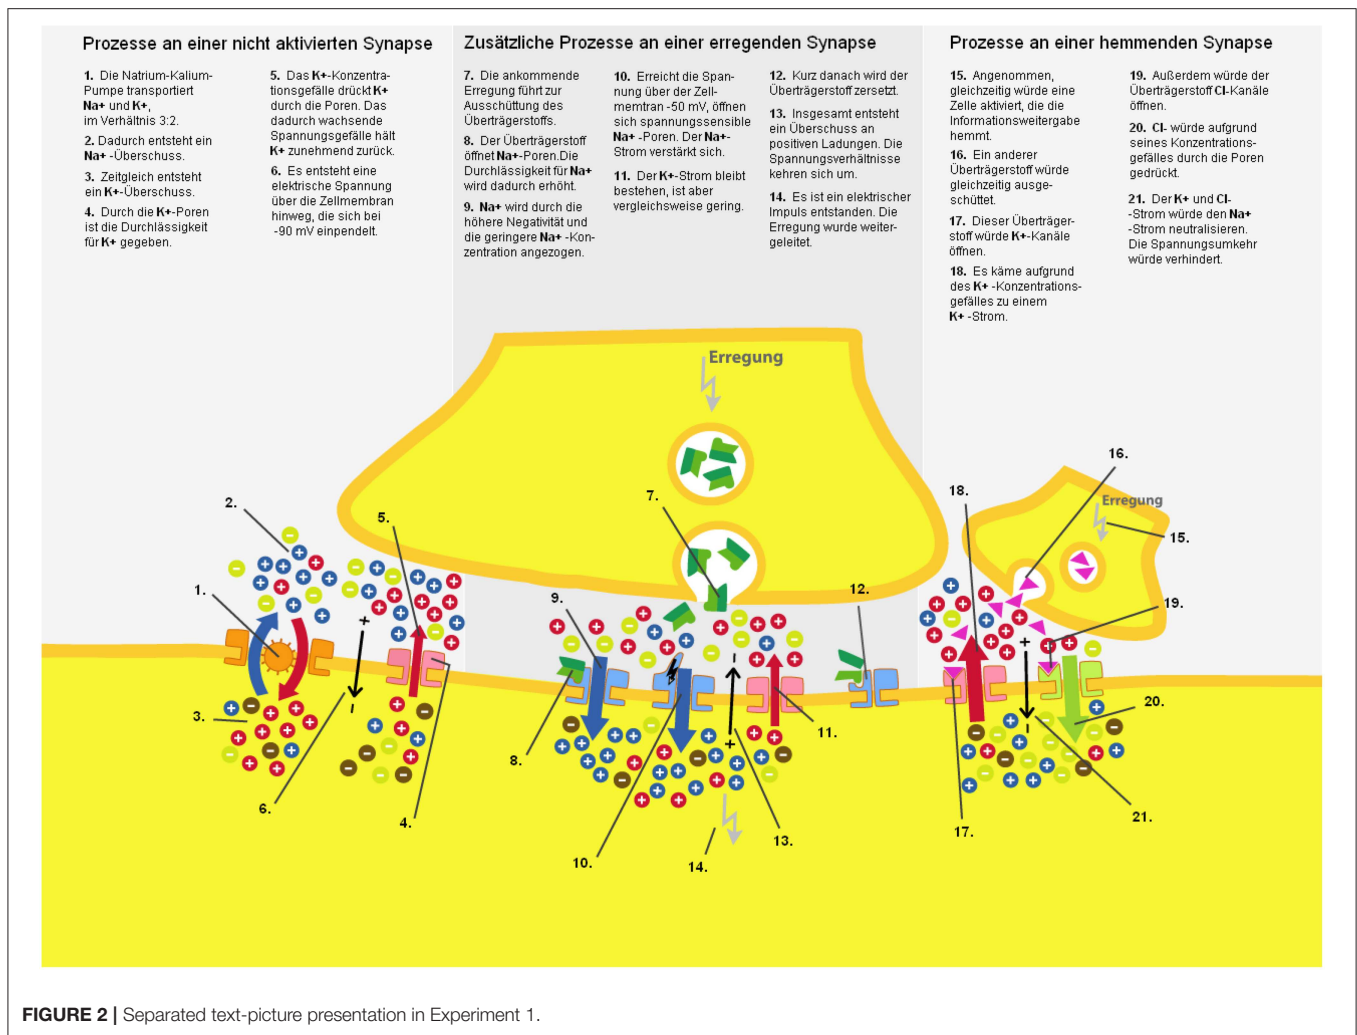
Prozesse an einer nicht aktivierten Synapse

1. Die Natrium-Kalium-Pumpe transportiert Na+ und K+, im Verhältnis 3:2.

2. Dadurch entsteht ein Na+ -Überschuss.

3. Zeitgleich entsteht ein K+-Überschuss.

4. Durch die K+-Poren ist die Durchlässigkeit für K+ gegeben.

5. Das K+-Konzentrationsgefälle drückt K+ durch die Poren. Das dadurch wachsende Spannungsgefälle hält K+ zunehmend zurück.

6. Es entsteht eine elektrische Spannung über die Zellmembran hinweg, die sich bei -90 mV einpendelt.

Zusätzliche Prozesse an einer erregenden Synapse

7. Die ankommende Erregung führt zur Ausschüttung des Überträgerstoffs.

8. Der Überträgerstoff öffnet Na+-Poren.Die Durchlässigkeit für Na+ wird dadurch erhöht.

9. Na+ wird durch die höhere Negativität und die geringere Na+ -Konzentration angezogen.

10. Erreicht die Spannung über der Zellmemtran -50 mV, öffnen sich spannungssensible Na+ -Poren. Der Na+-Strom verstärkt sich.

11. Der K+-Strom bleibt bestehen, ist aber vergleichsweise gering.

12. Kurz danach wird der Überträgerstoff zersetzt.

13. Insgesamt entsteht ein Überschuss an positiven Ladungen. Die Spannungsverhältnisse kehren sich um.

14. Es ist ein elektrischer Impuls entstanden. Die Erregung wurde weitergeleitet.

Prozesse an einer hemmenden Synapse

15. Angenommen, gleichzeitig würde eine Zelle aktiviert, die die Informationsweitergabe hemmt.

16. Ein anderer Überträgerstoff würde gleichzeitig ausgeschüttet.

17. Dieser Überträgerstoff würde K+-Kanäle öffnen.

18. Es käme aufgrund des K+ -Konzentrationsgefälles zu einem K+ -Strom.

19. Außerdem würde der Überträgerstoff Cl-Kanäle öffnen.

20. Cl- würde aufgrund seines Konzentrationsgefälles durch die Poren gedrückt.

21. Der K+ und Cl- -Strom würde den Na+ -Strom neutralisieren. Die Spannungsumkehr würde verhindert.

Erregung

Erregung

1. 2. 3. 4. 5. 6. 7. 8. 9. 10. 11. 12. 13. 14. 15. 16. 17. 18. 19. 20. 21.

FIGURE 2 | Separated text-picture presentation in Experiment 1.